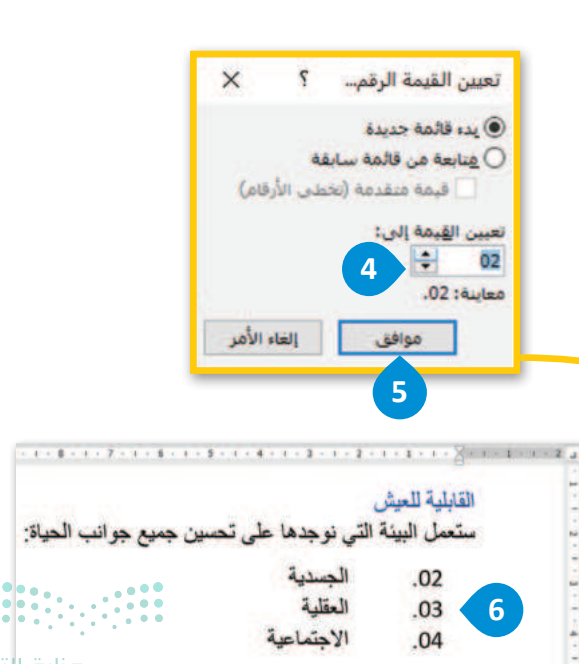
تعيين القيمة الرقم...   ؟   ×

بدء قائمة جديدة
متابعة من قائمة سابقة
قيمة متقدمة (تخطي الأرقام)

تعيين القيمة إلى:
02
4
معاينة: 02.

موافق   إلغاء الأمر
5

8 · 7 · 6 · 5 · 4 · 3 · 2 · 1 · 1 · 2

القابلية للعيش
ستعمل البيئة التي نوجدها على تحسين جميع جوانب الحياة:

.02 الجسدية
.03 العقلية
.04 الاجتماعية
6